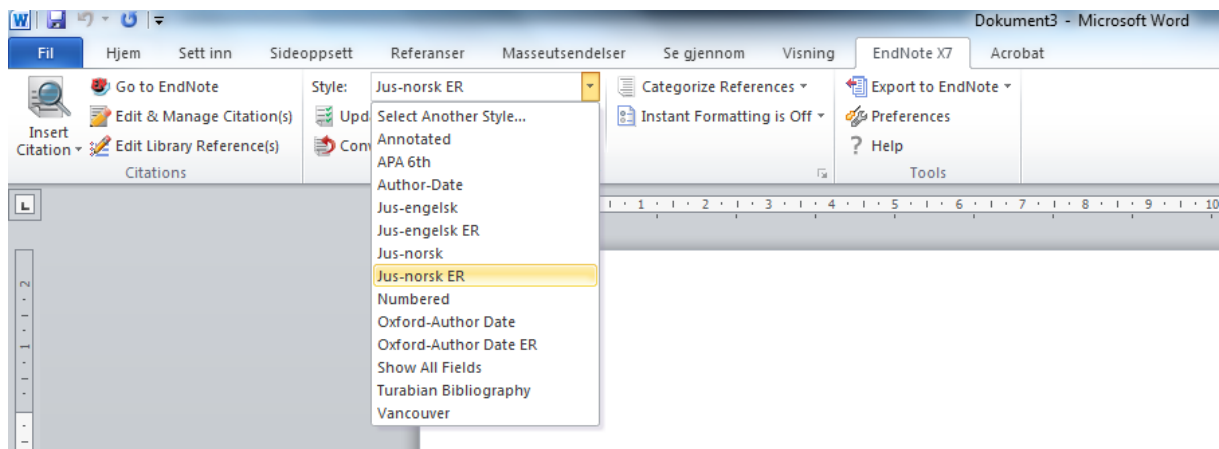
Dokument3 - Microsoft Word

Fil
Hjem
Sett inn
Sideoppsett
Referanser
Masseutsendelser
Se gjennom
Visning
EndNote X7
Acrobat

Insert Citation
Go to EndNote
Edit & Manage Citation(s)
Edit Library Reference(s)
Citations

Style:
Jus-norsk ER
Upd
Conv

Select Another Style...
Annotated
APA 6th
Author-Date
Jus-engelsk
Jus-engelsk ER
Jus-norsk
Jus-norsk ER
Numbered
Oxford-Author Date
Oxford-Author Date ER
Show All Fields
Turabian Bibliography
Vancouver

Categorize References
Instant Formatting is Off

Export to EndNote
Preferences
Help
Tools

1 2 3 4 5 6 7 8 9 10
2 1